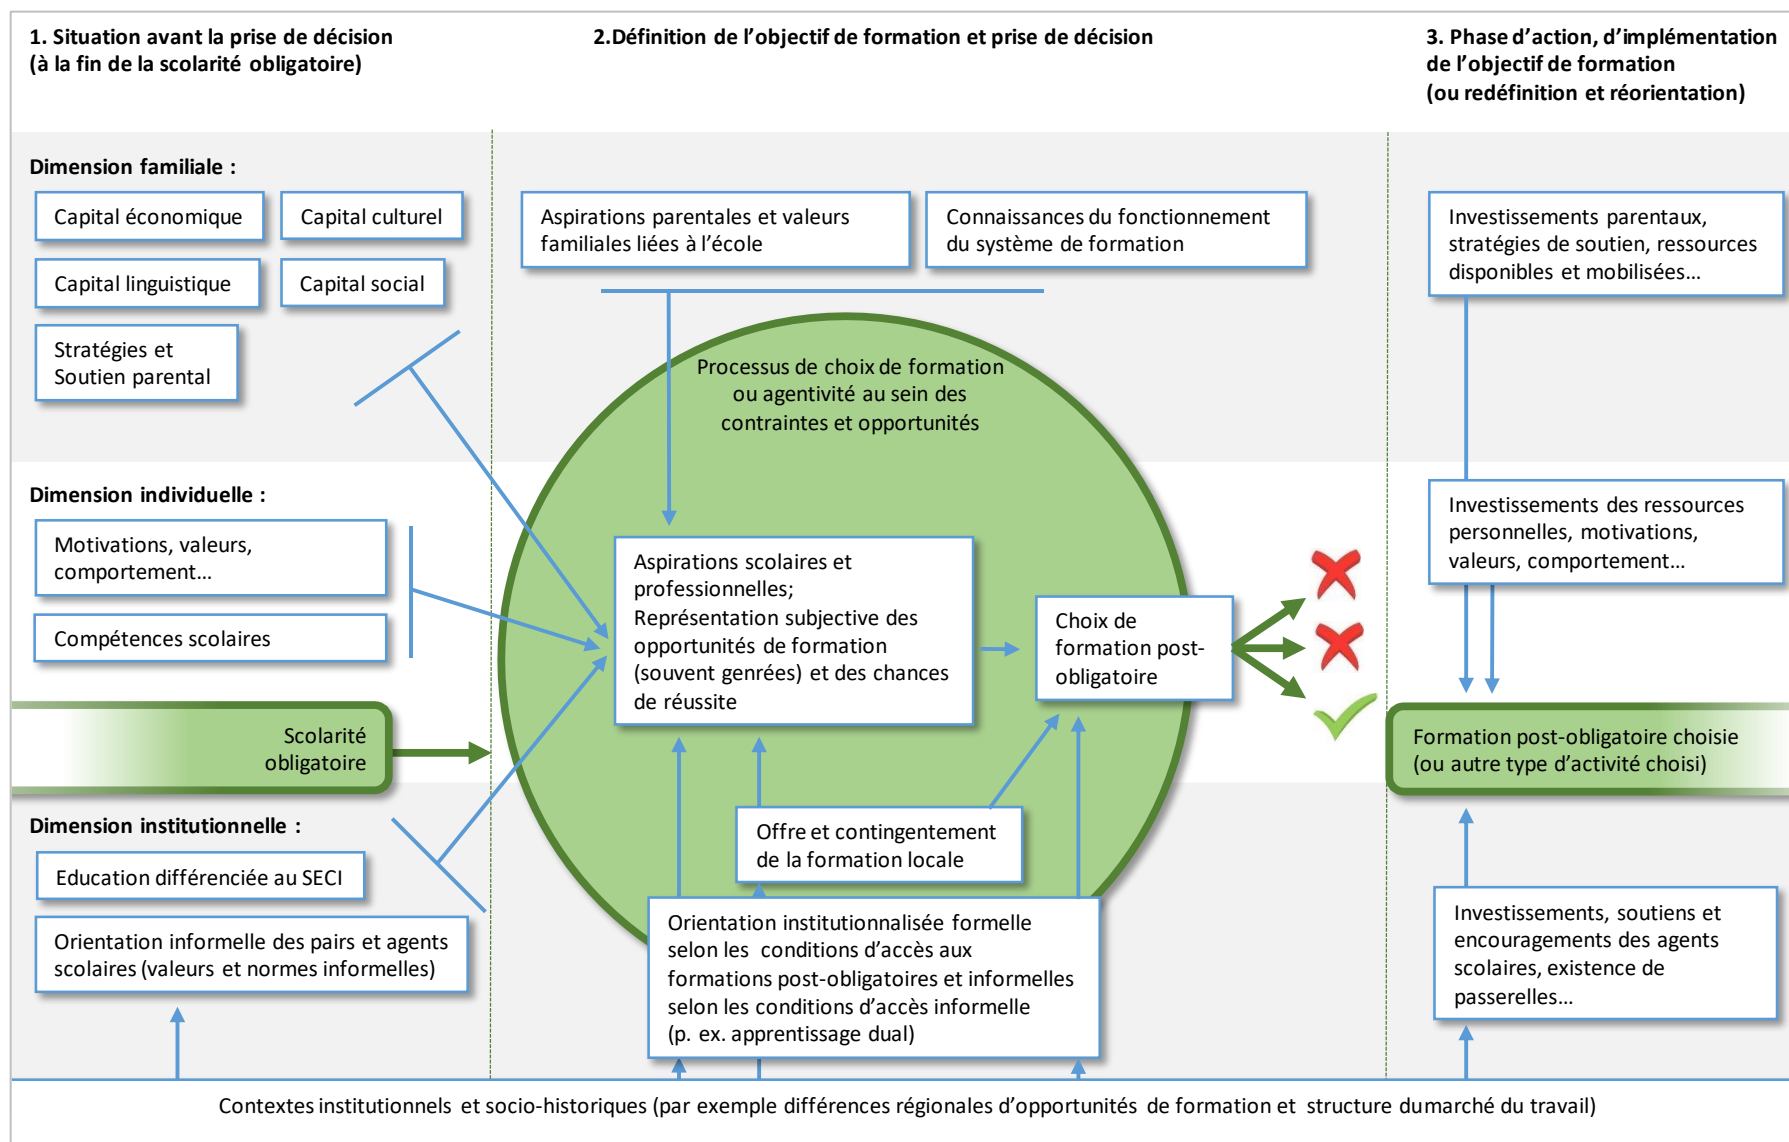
1. Situation avant la prise de décision (à la fin de la scolarité obligatoire)

2.Définition de l'objectif de formation et prise de décision

3. Phase d'action, d'implémentation de l'objectif de formation (ou redéfinition et réorientation)

Dimension familiale :

Capital économique

Capital culturel

Capital linguistique

Capital social

Stratégies et Soutien parental

Aspirations parentales et valeurs familiales liées à l'école

Connaissances du fonctionnement du système de formation

Investissements parentaux, stratégies de soutien, ressources disponibles et mobilisées…

Processus de choix de formation ou agentivité au sein des contraintes et opportunités

Dimension individuelle :

Motivations, valeurs, comportement…

Compétences scolaires

Aspirations scolaires et professionnelles; Représentation subjective des opportunités de formation (souvent genrées) et des chances de réussite

Choix de formation post-obligatoire

Investissements des ressources personnelles, motivations, valeurs, comportement…

Scolarité obligatoire

Formation post-obligatoire choisie (ou autre type d'activité choisi)

Dimension institutionnelle :

Education différenciée au SECI

Orientation informelle des pairs et agents scolaires (valeurs et normes informelles)

Offre et contingentement de la formation locale

Orientation institutionnalisée formelle selon les conditions d'accès aux formations post-obligatoires et informelles selon les conditions d'accès informelle (p. ex. apprentissage dual)

Investissements, soutiens et encouragements des agents scolaires, existence de passerelles…

Contextes institutionnels et socio-historiques (par exemple différences régionales d'opportunités de formation et structure dumarché du travail)